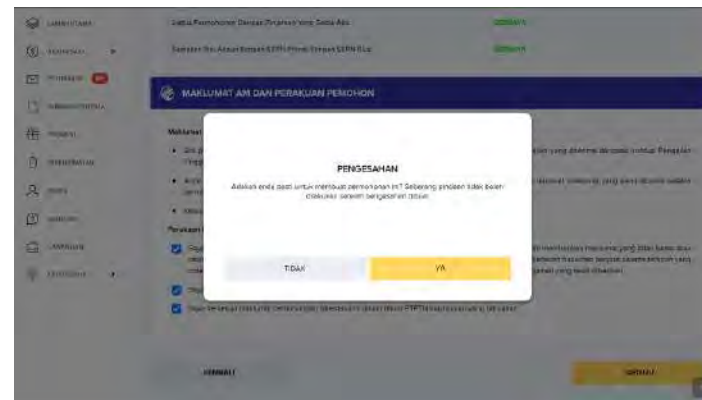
Status Permohonan Dengan Pinjaman Yang Sedia Ada

Semakan Sis. Akaun Simpan SSPN Prime/ Simpan SSPN Plus

MAKLUMAT AM DAN PERAKUAN PEMOHON

PENGESAHAN

Adakah anda pasti untuk membuat permohonan ini? Sebarang pindaan tidak boleh dilakukan selepas pengesahan dibuat.

TIDAK

YA

KEMBALI

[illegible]